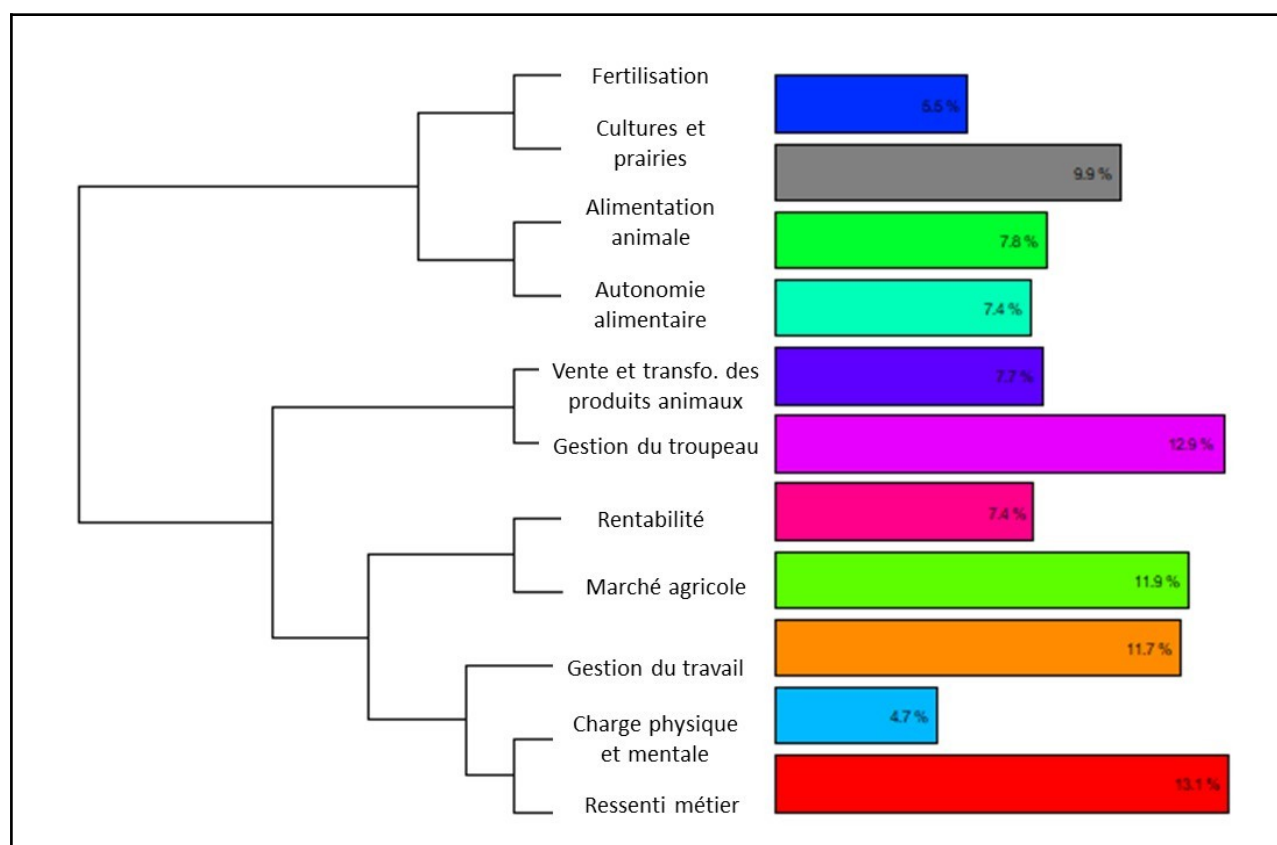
Fertilisation
5.5 %
Cultures et prairies
9.9 %
Alimentation animale
7.8 %
Autonomie alimentaire
7.4 %
Vente et transfo. des produits animaux
7.7 %
Gestion du troupeau
12.9 %
Rentabilité
7.4 %
Marché agricole
11.9 %
Gestion du travail
11.7 %
Charge physique et mentale
4.7 %
Ressenti métier
13.1 %